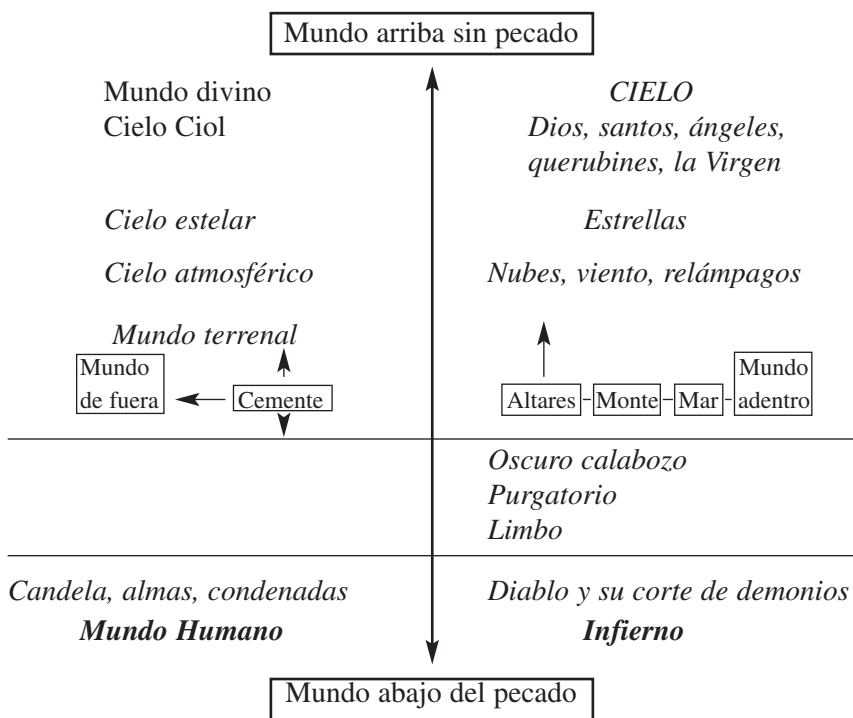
Mundo arriba sin pecado

Mundo divino
Cielo Ciol

CIELO
Dios, santos, ángeles, querubines, la Virgen

Cielo estelar

Estrellas

Cielo atmosférico

Nubes, viento, relámpagos

Mundo terrenal

Mundo de fuera

Cemente

Altares - Monte - Mar - Mundo adentro

Oscuro calabozo
Purgatorio
Limbo

Candela, almas, condenadas

Diablo y su corte de demonios

Mundo Humano

Infierno

Mundo abajo del pecado